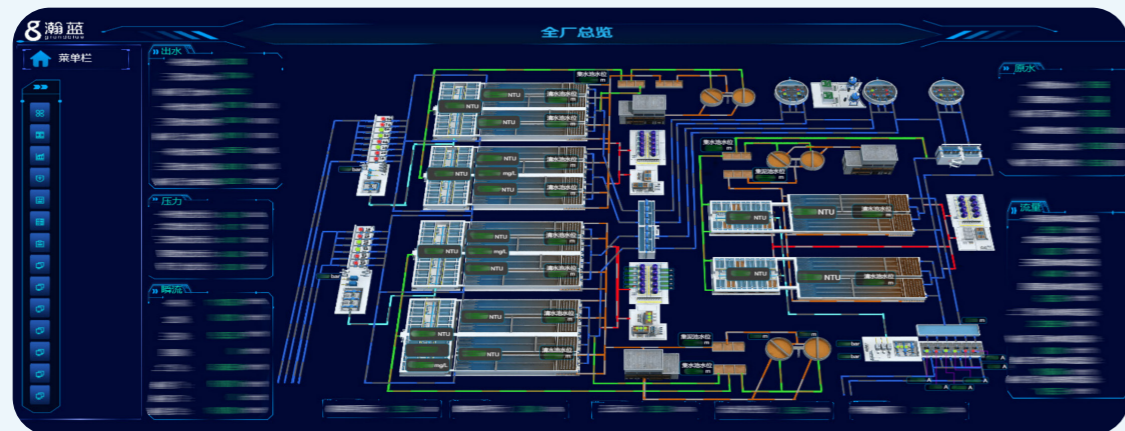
瀚蓝

全厂总览

菜单栏

出水

压力

回流

原水

流量

NTU NTU 清水池水位 m

NTU 清水池水位 m

NTU mg/L

NTU mg/L

NTU 清水池水位 m

NTU mg/L

NTU

NTU 清水池水位 m

NTU mg/L

清水池水位 m

清水池水位 m

集泥池水位 m

NTU 清水池水位 m

NTU 清水池水位 m

集泥池水位 m

清水池水位 m

A

A

A